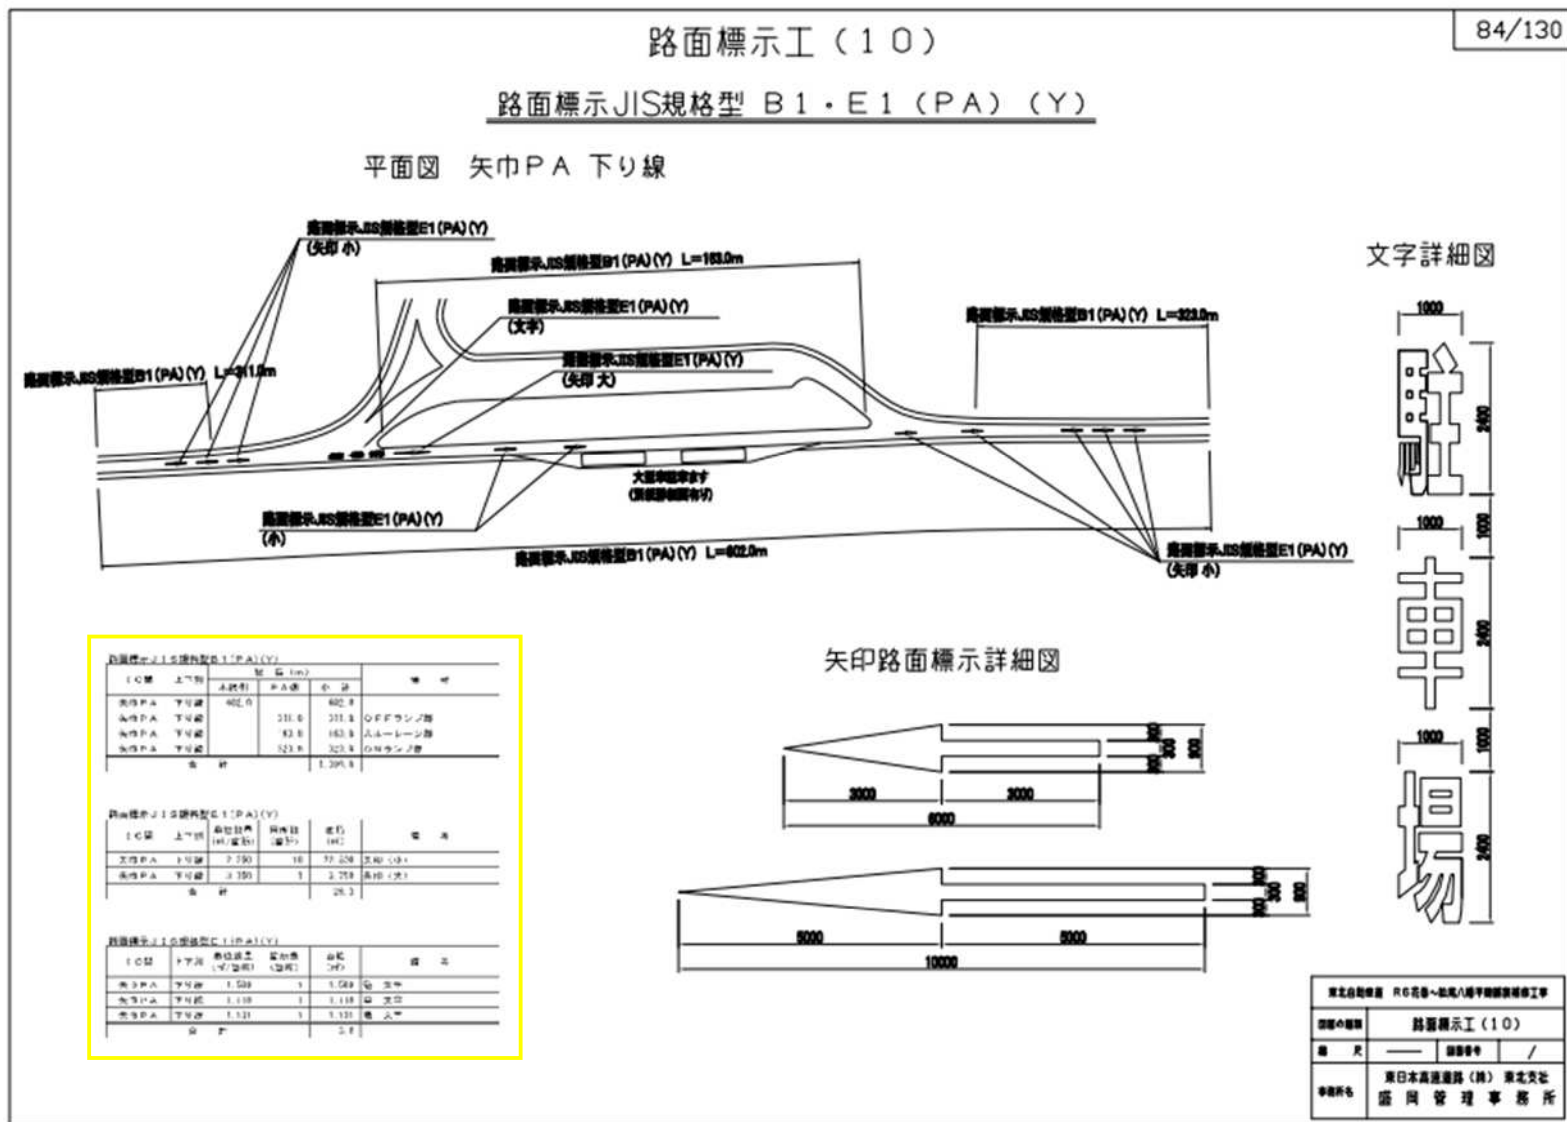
84/130

路面標示工（１０）

路面標示JIS規格型 B１・E１（PA）（Y）

平面図　矢巾ＰＡ 下り線

路面標示JIS規格型E1 (PA) (Y)
(矢印 小)

路面標示JIS規格型B1 (PA) (Y) L=163.0m

路面標示JIS規格型E1 (PA) (Y)
(文字)

路面標示JIS規格型B1 (PA) (Y) L=323.0m

路面標示JIS規格型E1 (PA) (Y)
(矢印 大)

路面標示JIS規格型B1 (PA) (Y) L=311.0m

大型車駐車ます
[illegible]

路面標示JIS規格型E1 (PA) (Y)
(小)

路面標示JIS規格型B1 (PA) (Y) L=602.0m

路面標示JIS規格型E1 (PA) (Y)
(矢印 小)

文字詳細図

1000
2400
1000
1000
2400
1000
1000
2400

駐
車
場

矢印路面標示詳細図

300
300
900
3000
3000
6000

300
300
900
5000
5000
10000

路面標示ＪＩＳ規格型Ｂ１（ＰＡ）（Ｙ）

| ＩＣ間 | 上下別 | 本線側 | ＰＡ側 | 小計 | 備考 |
|---|---|---|---|---|---|
| 矢巾ＰＡ | 下り線 | 602.0 | | 602.0 | |
| 矢巾ＰＡ | 下り線 | | 311.0 | 311.0 | ＯＦＦランプ部 |
| 矢巾ＰＡ | 下り線 | | 163.0 | 163.0 | スルーレーン部 |
| 矢巾ＰＡ | 下り線 | | 323.0 | 323.0 | ＯＮランプ部 |
| 合計 | | | | 1,399.0 | |

路面標示ＪＩＳ規格型Ｅ１（ＰＡ）（Ｙ）

| ＩＣ間 | 上下別 | 単位面積 (m²/箇所) | 箇所数 (箇所) | 面積 (m²) | 備考 |
|---|---|---|---|---|---|
| 矢巾ＰＡ | 下り線 | 2.350 | 10 | 23.500 | 矢印（小） |
| 矢巾ＰＡ | 下り線 | 3.350 | 1 | 3.350 | 矢印（大） |
| 合計 | | | | 26.3 | |

路面標示ＪＩＳ規格型Ｅ１（ＰＡ）（Ｙ）

| ＩＣ間 | 上下別 | 単位面積 (m²/箇所) | 箇所数 (箇所) | 面積 (m²) | 備考 |
|---|---|---|---|---|---|
| 矢巾ＰＡ | 下り線 | 1.580 | 1 | 1.580 | 駐 文字 |
| 矢巾ＰＡ | 下り線 | 1.110 | 1 | 1.110 | 車 文字 |
| 矢巾ＰＡ | 下り線 | 1.131 | 1 | 1.131 | 場 文字 |
| 合計 | | | | 3.8 | |

東北自動車道 R6花巻～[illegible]工事
図面の種類 路面標示工（１０）
縮尺 ―― 図面番号 /
事務所名 東日本高速道路（株）東北支社 盛岡管理事務所